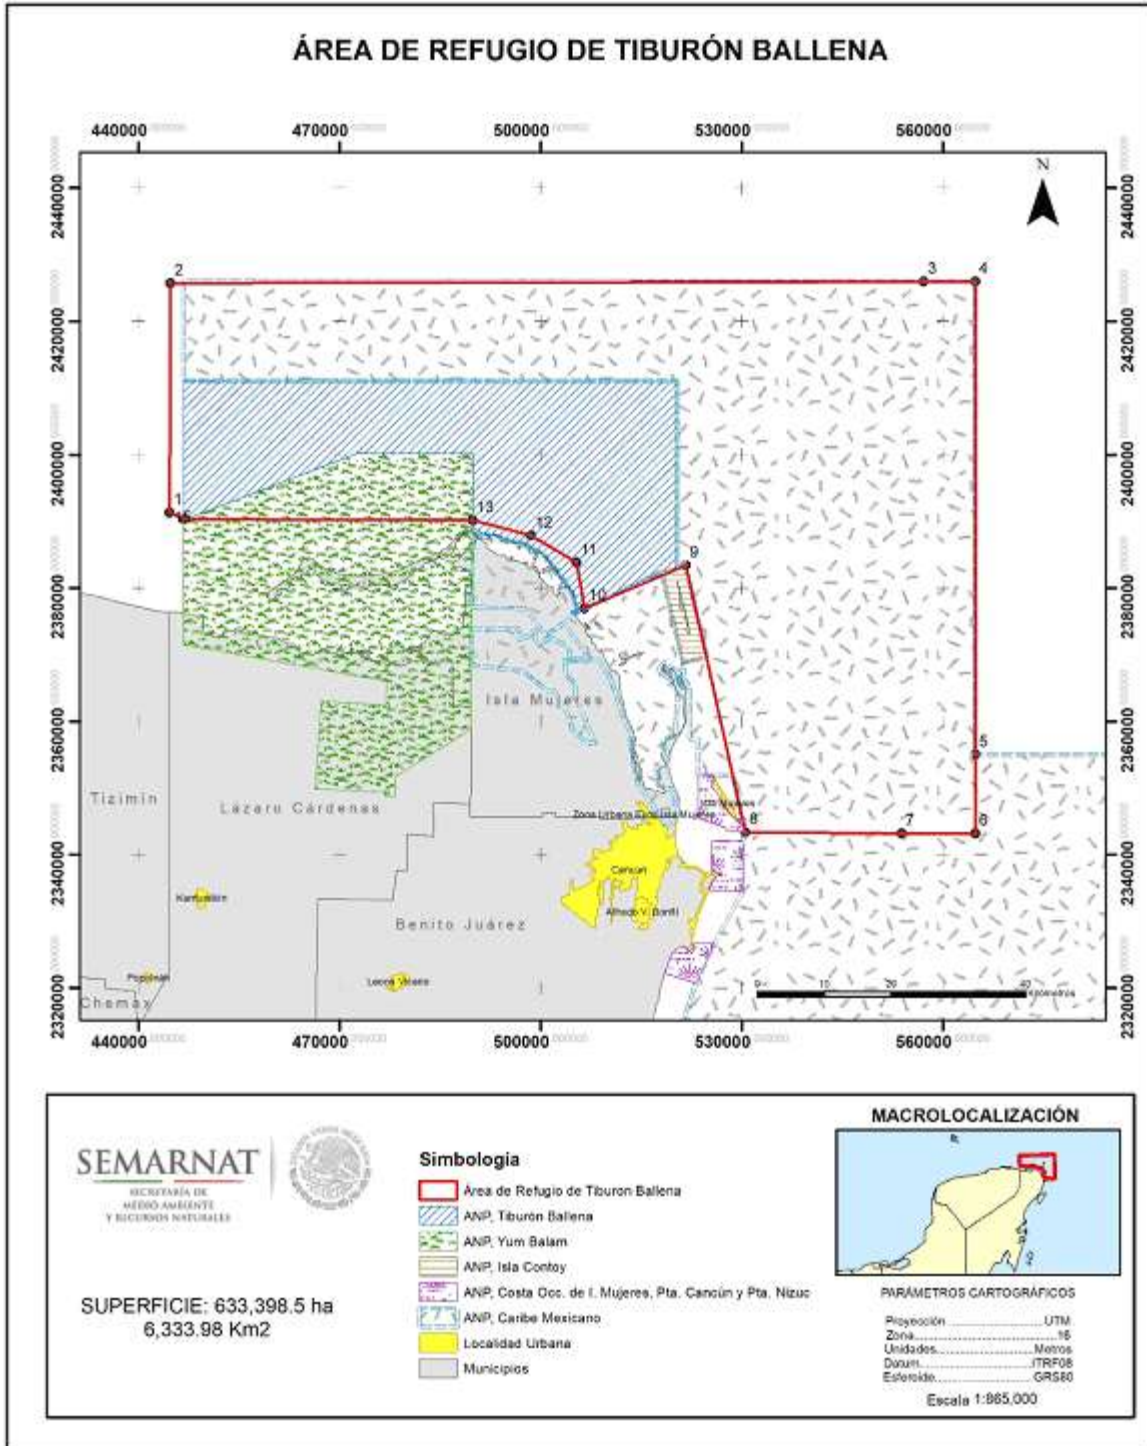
ÁREA DE REFUGIO DE TIBURÓN BALLENA

440000 470000 500000 530000 560000

2440000
2420000
2400000
2380000
2360000
2340000
2320000

N

2 3 4
1
13
12
11
10
9
5
8 7 6

Isla Mujeres
Tizimin
Lazaro Cardenas
Benito Juárez
Chemax
Zona Urbana Costa Isla Mujeres
Isla Mujeres
Cancún
Alfredo V. Bonfil
Kantunilkín
Popolnah
Leona Vicario

0 10 20 40 Kilómetros

440000 470000 500000 530000 560000

2440000
2420000
2400000
2380000
2360000
2340000
2320000

SEMARNAT
SECRETARÍA DE MEDIO AMBIENTE Y RECURSOS NATURALES

SUPERFICIE: 633,398.5 ha
6,333.98 Km2

Simbologia
Área de Refugio de Tiburon Ballena
ANP, Tiburón Ballena
ANP, Yum Balam
ANP, Isla Contoy
ANP, Costa Occ. de I. Mujeres, Pta. Cancún y Pta. Nizuc
ANP, Caribe Mexicano
Localidad Urbana
Municipios

MACROLOCALIZACIÓN

PARÁMETROS CARTOGRÁFICOS
Proyección UTM
Zona 16
Unidades Metros
Datum ITRF08
Esferoide GRS80

Escala 1:865,000